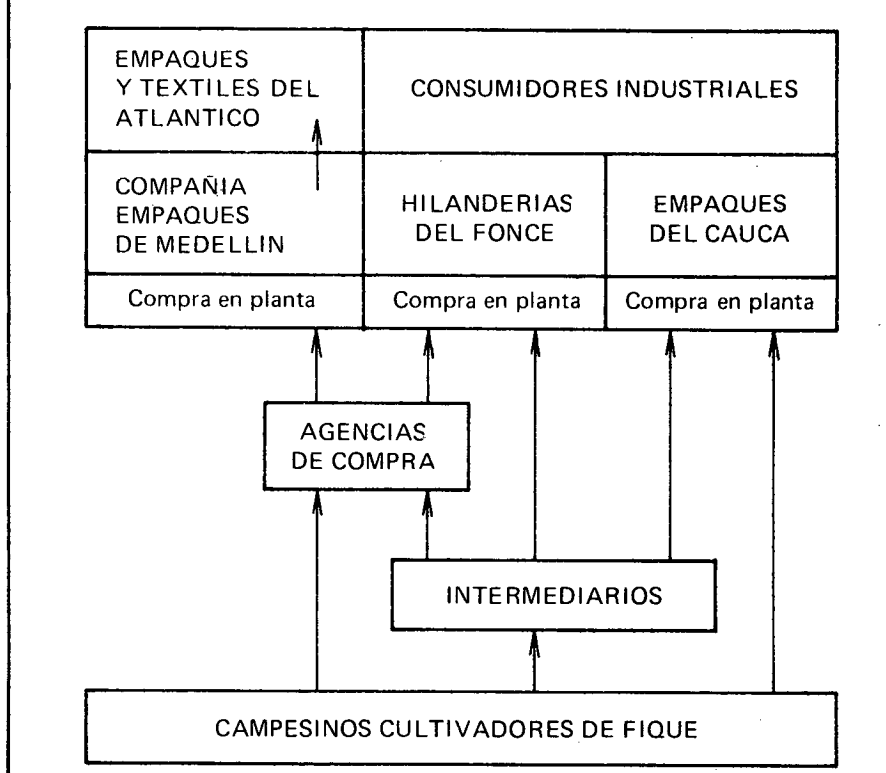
EMPAQUES Y TEXTILES DEL ATLANTICO

CONSUMIDORES INDUSTRIALES

COMPAÑIA EMPAQUES DE MEDELLIN

HILANDERIAS DEL FONCE

EMPAQUES DEL CAUCA

Compra en planta

Compra en planta

Compra en planta

AGENCIAS DE COMPRA

INTERMEDIARIOS

CAMPESINOS CULTIVADORES DE FIQUE